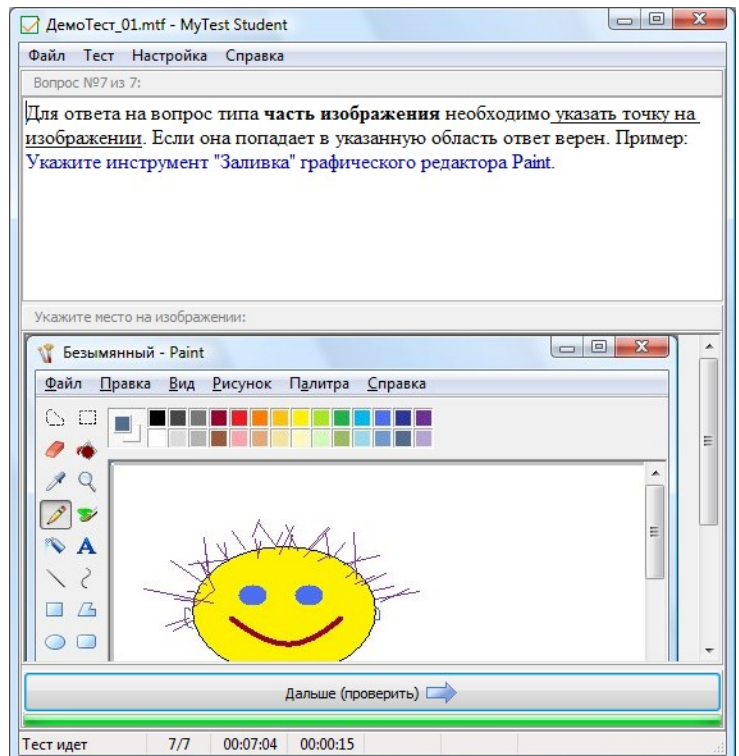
ДемоТест_01.mtf - MyTest Student

Файл Тест Настройка Справка

Вопрос №7 из 7:

Для ответа на вопрос типа **часть изображения** необходимо указать точку на изображении. Если она попадает в указанную область ответ верен. Пример: Укажите инструмент "Заливка" графического редактора Paint.

Укажите место на изображении:

Безымянный - Paint

Файл Правка Вид Рисунок Палитра Справка

A

Дальше (проверить)

Тест идет 7/7 00:07:04 00:00:15